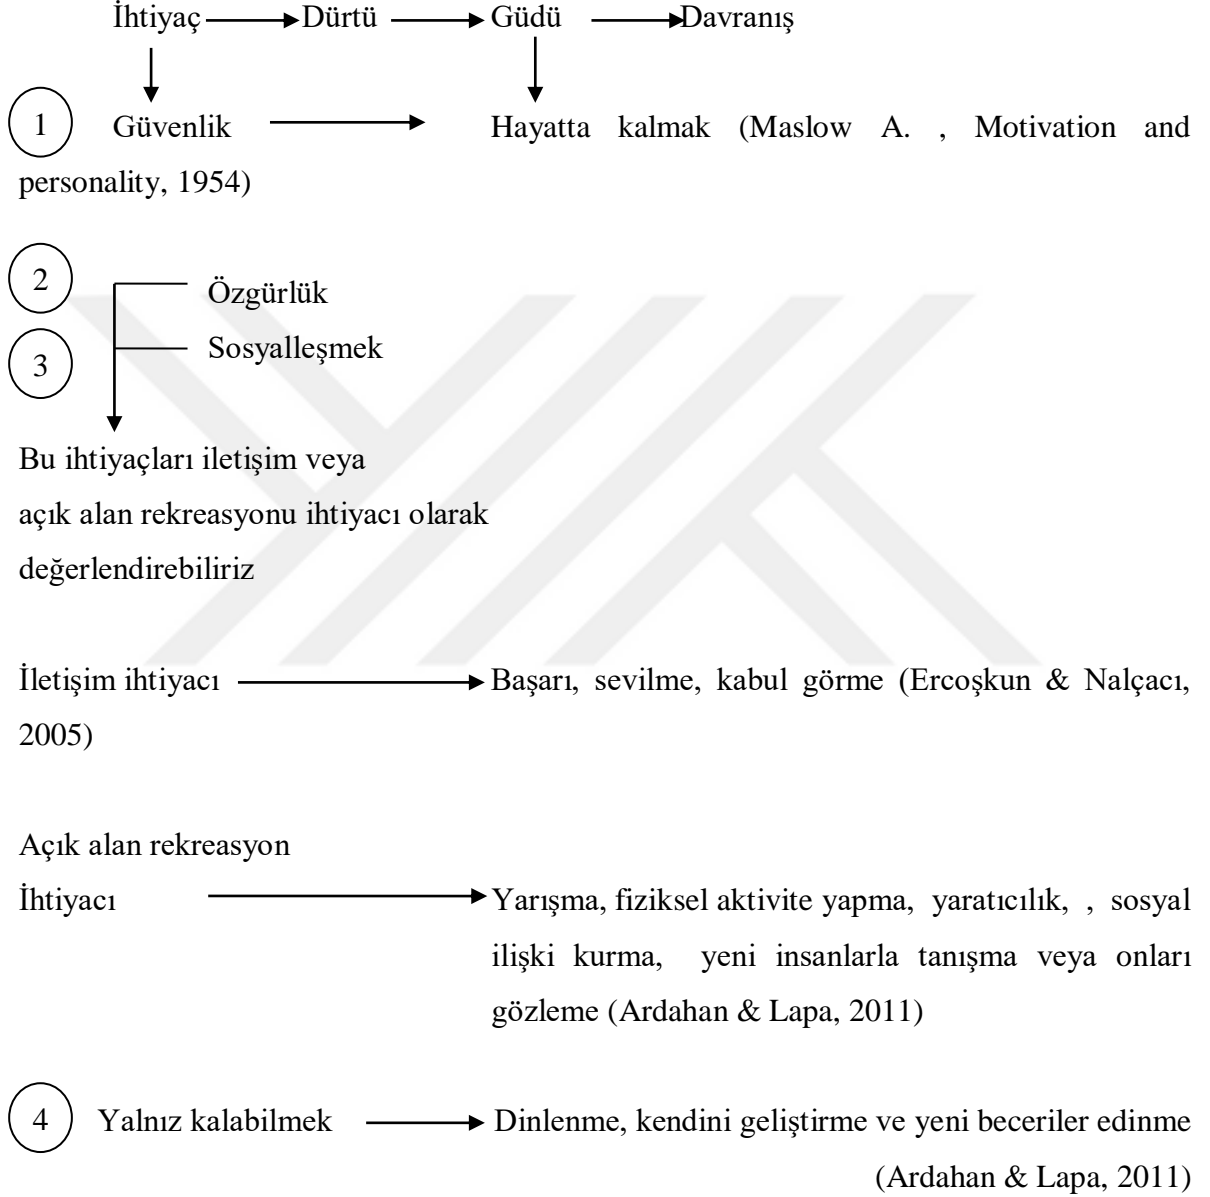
İhtiyaç → Dürtü → Güdü → Davranış

1 Güvenlik → Hayatta kalmak (Maslow A. , Motivation and personality, 1954)

2 Özgürlük
3 Sosyalleşmek

Bu ihtiyaçları iletişim veya açık alan rekreasyonu ihtiyacı olarak değerlendirebiliriz

İletişim ihtiyacı → Başarı, sevilme, kabul görme (Ercoşkun & Nalçacı, 2005)

Açık alan rekreasyon İhtiyacı → Yarışma, fiziksel aktivite yapma, yaratıcılık, , sosyal ilişki kurma, yeni insanlarla tanışma veya onları gözleme (Ardahan & Lapa, 2011)

4 Yalnız kalabilmek → Dinlenme, kendini geliştirme ve yeni beceriler edinme (Ardahan & Lapa, 2011)